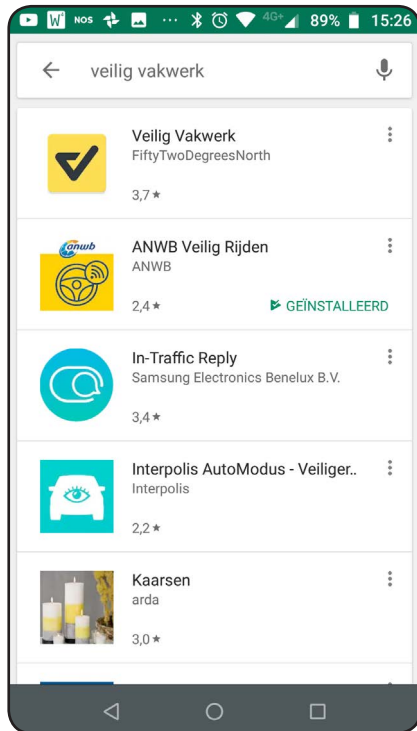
W NOS ··· 4G+ 89% 15:26

veilig vakwerk

Veilig Vakwerk
FiftyTwoDegreesNorth
3,7 ★

anwb
ANWB Veilig Rijden
ANWB
2,4 ★
GEÏNSTALLEERD

In-Traffic Reply
Samsung Electronics Benelux B.V.
3,4 ★

Interpolis AutoModus - Veiliger..
Interpolis
2,2 ★

Kaarsen
arda
3,0 ★